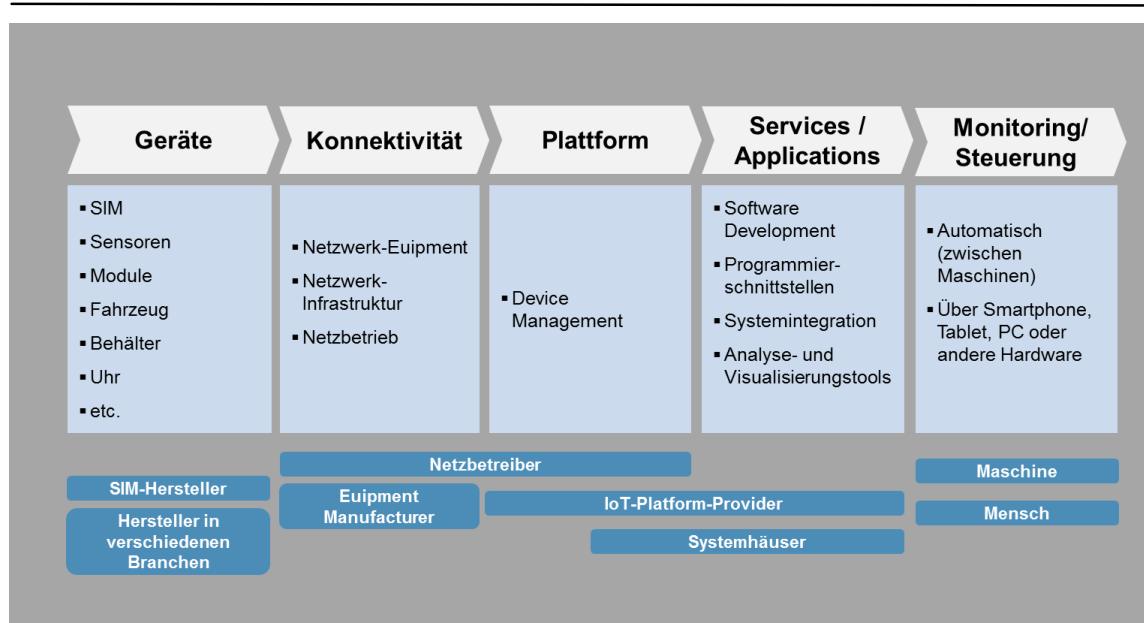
Geräte

Konnektivität

Plattform

Services / Applications

Monitoring/ Steuerung

▪ SIM
▪ Sensoren
▪ Module
▪ Fahrzeug
▪ Behälter
▪ Uhr
▪ etc.

▪ Netzwerk-Euipment
▪ Netzwerk-Infrastruktur
▪ Netzbetrieb

▪ Device Management

▪ Software Development
▪ Programmierschnittstellen
▪ Systemintegration
▪ Analyse- und Visualisierungstools

▪ Automatisch (zwischen Maschinen)
▪ Über Smartphone, Tablet, PC oder andere Hardware

Netzbetreiber

SIM-Hersteller

Hersteller in verschiedenen Branchen

Euipment Manufacturer

IoT-Platform-Provider

Systemhäuser

Maschine

Mensch